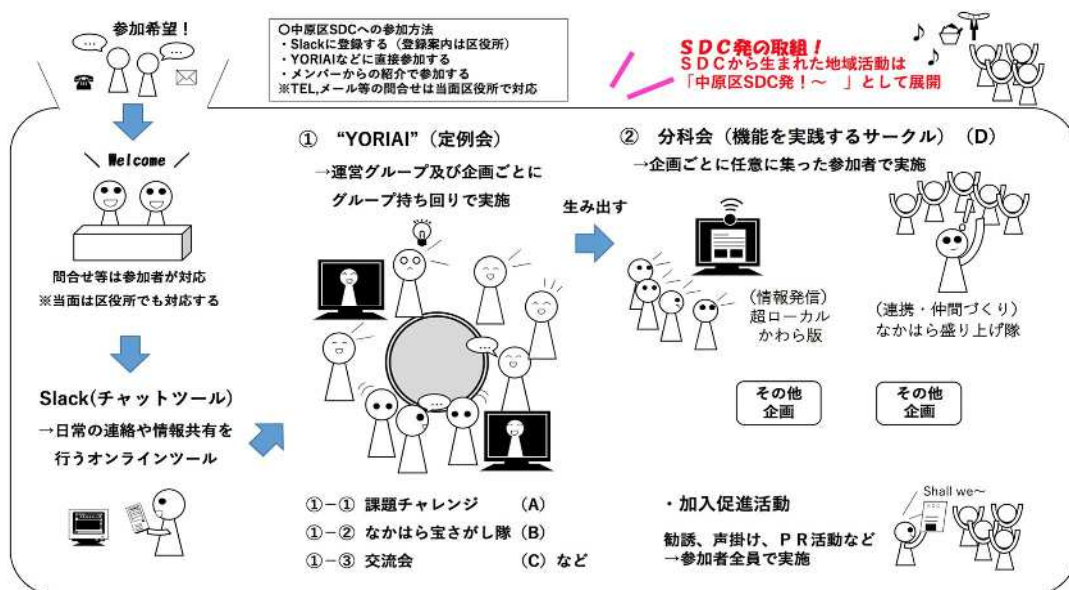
参加希望！

〇中原区SDCへの参加方法
・Slackに登録する（登録案内は区役所）
・YORIAIなどに直接参加する
・メンバーからの紹介で参加する
※TEL,メール等の問合せは当面区役所で対応

ＳＤＣ発の取組！
ＳＤＣから生まれた地域活動は
「中原区SDC発！～　」として展開

Welcome

問合せ等は参加者が対応
※当面は区役所でも対応する

Slack(チャットツール)
→日常の連絡や情報共有を行うオンラインツール

①　“YORIAI”（定例会）
→運営グループ及び企画ごとにグループ持ち回りで実施

生み出す

①－①　課題チャレンジ　（A）
①－②　なかはら宝さがし隊（B）
①－③　交流会　（C）など

②　分科会（機能を実践するサークル）（D）
→企画ごとに任意に集った参加者で実施

（情報発信）
超ローカル
かわら版

（連携・仲間づくり）
なかはら盛り上げ隊

その他
企画

その他
企画

・加入促進活動
勧誘、声掛け、ＰＲ活動など
→参加者全員で実施

Shall we～